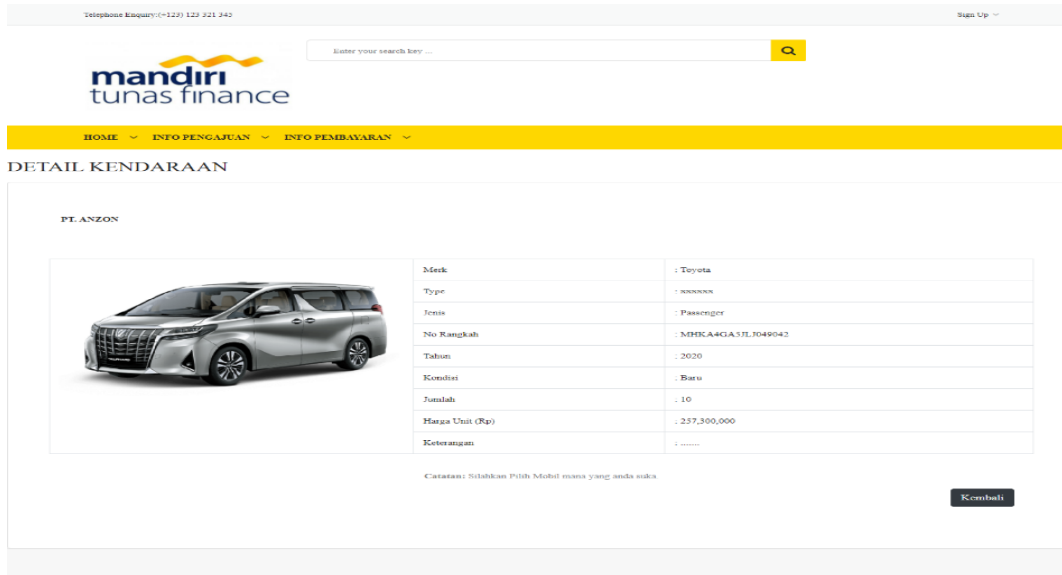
Telephone Enquiry:(+123) 123 321 345

Sign Up

Enter your search key ...

mandiri
tunas finance

HOME INFO PENGAJUAN INFO PEMBAYARAN

DETAIL KENDARAAN

PT. ANZON

| Merk | : Toyota |
|---|---|
| Type | : xxxxxx |
| Jenis | : Passenger |
| No Rangkah | : MHKA4GA3JLJ049042 |
| Tahun | : 2020 |
| Kondisi | : Baru |
| Jumlah | : 10 |
| Harga Unit (Rp) | : 257,300,000 |
| Keterangan | : ...... |

Catatan: Silahkan Pilih Mobil mana yang anda suka

Kembali